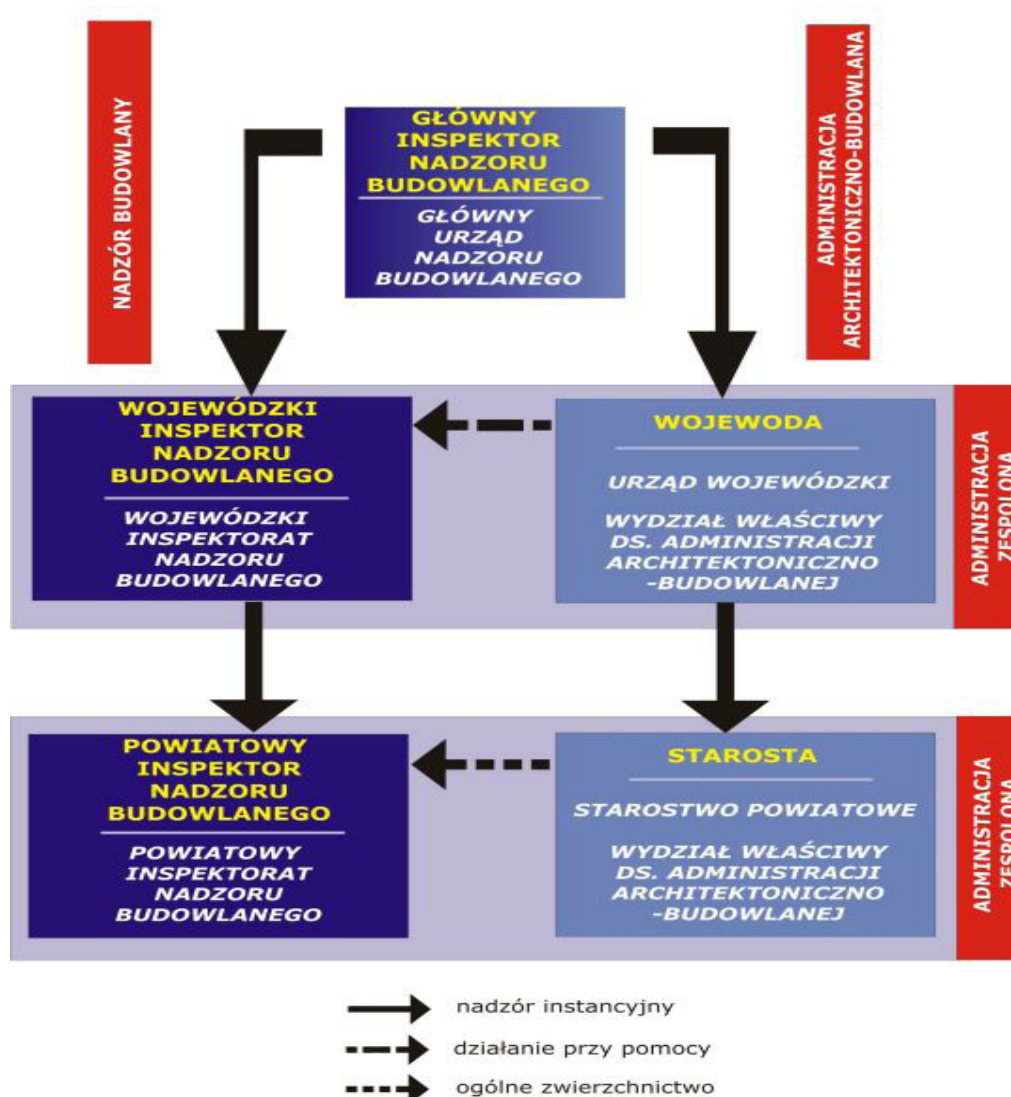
NADZÓR BUDOWLANY

GŁÓWNY INSPEKTOR NADZORU BUDOWLANEGO

GŁÓWNY URZĄD NADZORU BUDOWLANEGO

ADMINISTRACJA ARCHITEKTONICZNO-BUDOWLANA

WOJEWÓDZKI INSPEKTOR NADZORU BUDOWLANEGO

WOJEWÓDZKI INSPEKTORAT NADZORU BUDOWLANEGO

WOJEWODA

URZĄD WOJEWÓDZKI

WYDZIAŁ WŁAŚCIWY DS. ADMINISTRACJI ARCHITEKTONICZNO-BUDOWLANEJ

ADMINISTRACJA ZESPOLONA

POWIATOWY INSPEKTOR NADZORU BUDOWLANEGO

POWIATOWY INSPEKTORAT NADZORU BUDOWLANEGO

STAROSTA

STAROSTWO POWIATOWE

WYDZIAŁ WŁAŚCIWY DS. ADMINISTRACJI ARCHITEKTONICZNO-BUDOWLANEJ

ADMINISTRACJA ZESPOLONA

nadzór instancyjny

działanie przy pomocy

ogólne zwierzchnictwo